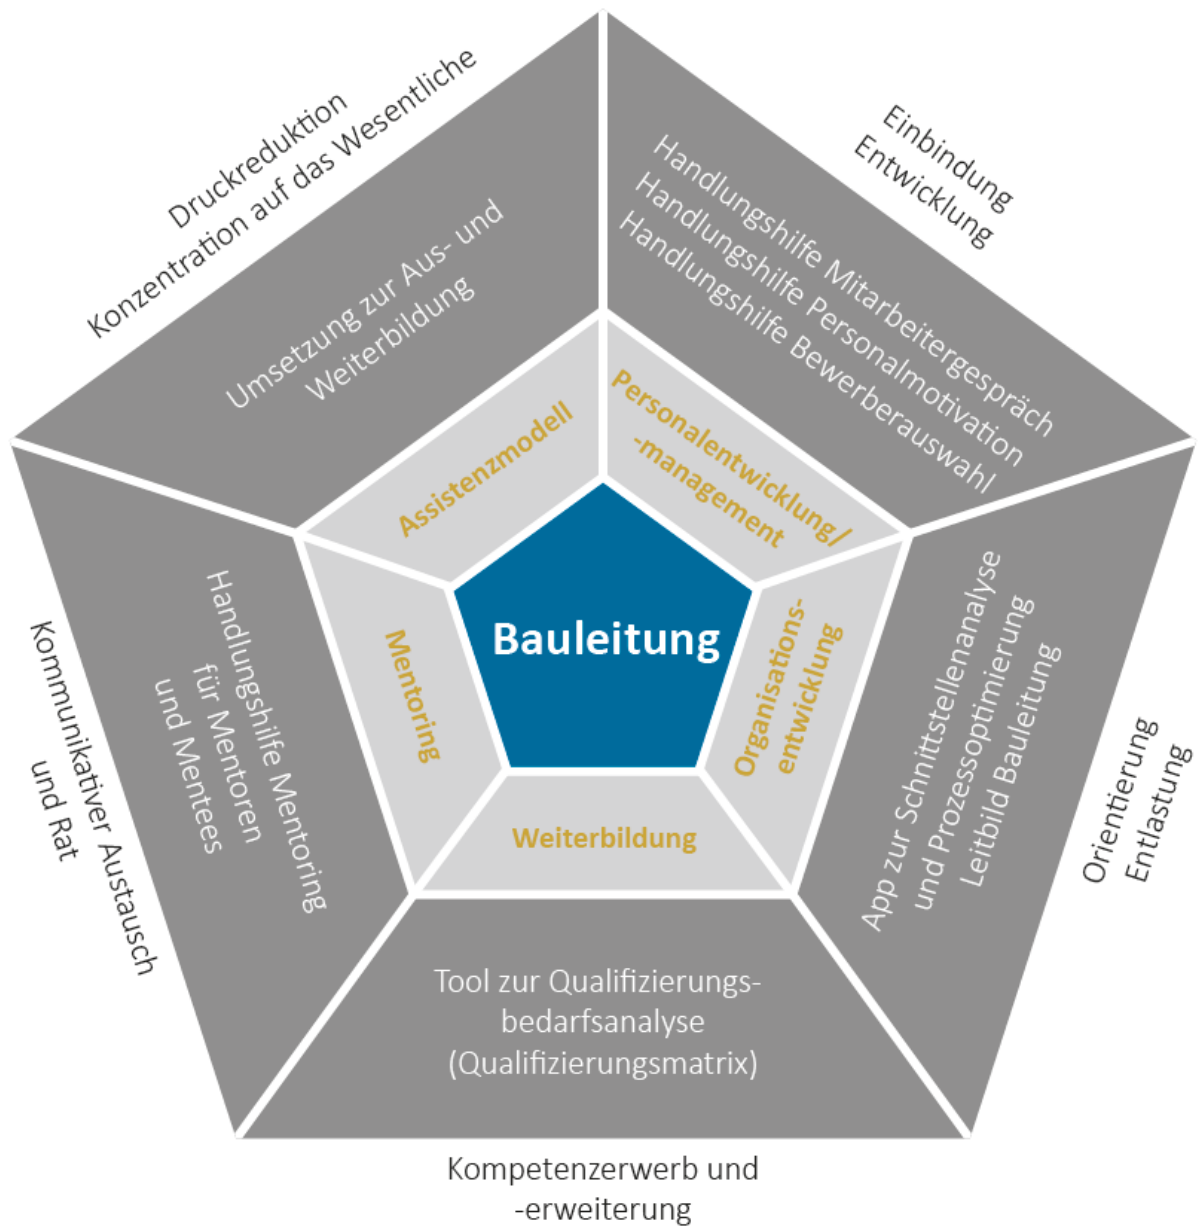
Druckreduktion
Konzentration auf das Wesentliche

Umsetzung zur Aus- und Weiterbildung

Einbindung
Entwicklung

Handlungshilfe Mitarbeitergespräch
Handlungshilfe Personalmotivation
Handlungshilfe Bewerberauswahl

Assistenzmodell

Personalentwicklung/ -management

Bauleitung

Mentoring

Organisationsentwicklung

Weiterbildung

Kommunikativer Austausch und Rat

Handlungshilfe Mentoring für Mentoren und Mentees

App zur Schnittstellenanalyse und Prozessoptimierung
Leitbild Bauleitung

Orientierung
Entlastung

Tool zur Qualifizierungsbedarfsanalyse (Qualifizierungsmatrix)

Kompetenzerwerb und -erweiterung